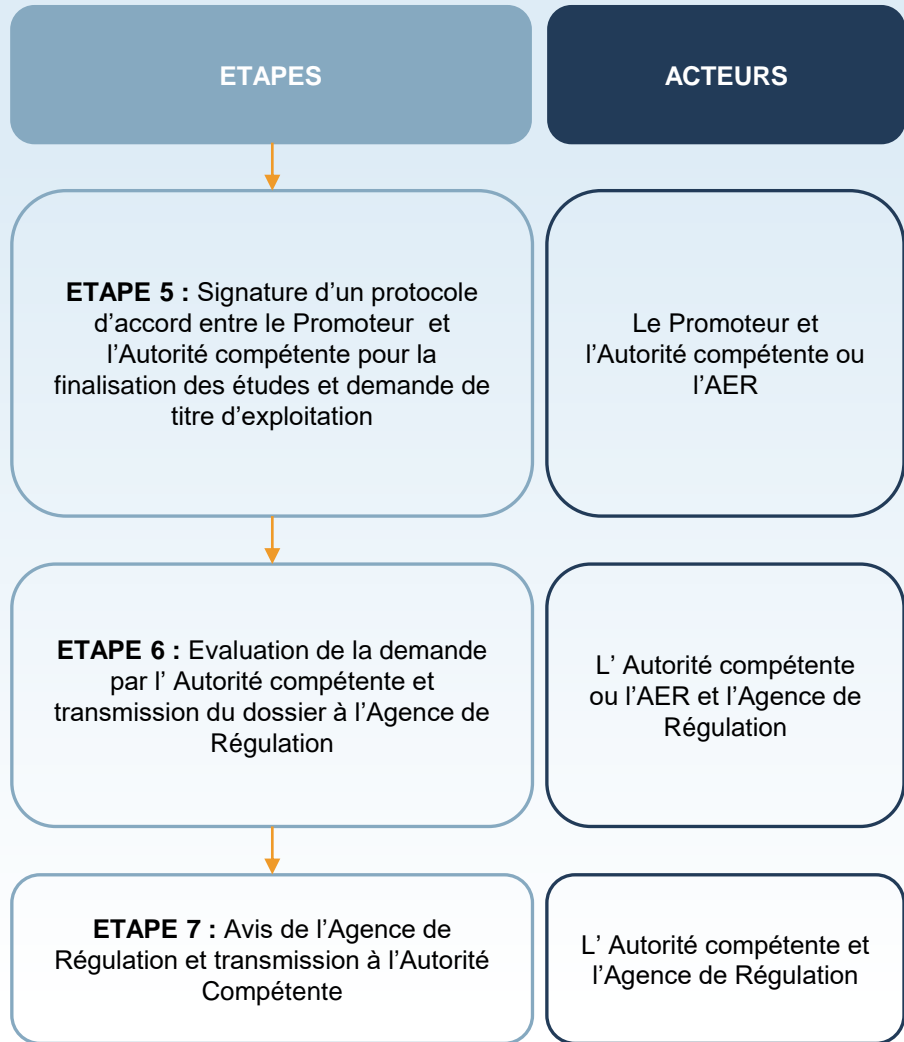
ETAPES

ACTEURS

ETAPE 5 : Signature d'un protocole d'accord entre le Promoteur et l'Autorité compétente pour la finalisation des études et demande de titre d'exploitation

Le Promoteur et l'Autorité compétente ou l'AER

ETAPE 6 : Evaluation de la demande par l' Autorité compétente et transmission du dossier à l'Agence de Régulation

L' Autorité compétente ou l'AER et l'Agence de Régulation

ETAPE 7 : Avis de l'Agence de Régulation et transmission à l'Autorité Compétente

L' Autorité compétente et l'Agence de Régulation